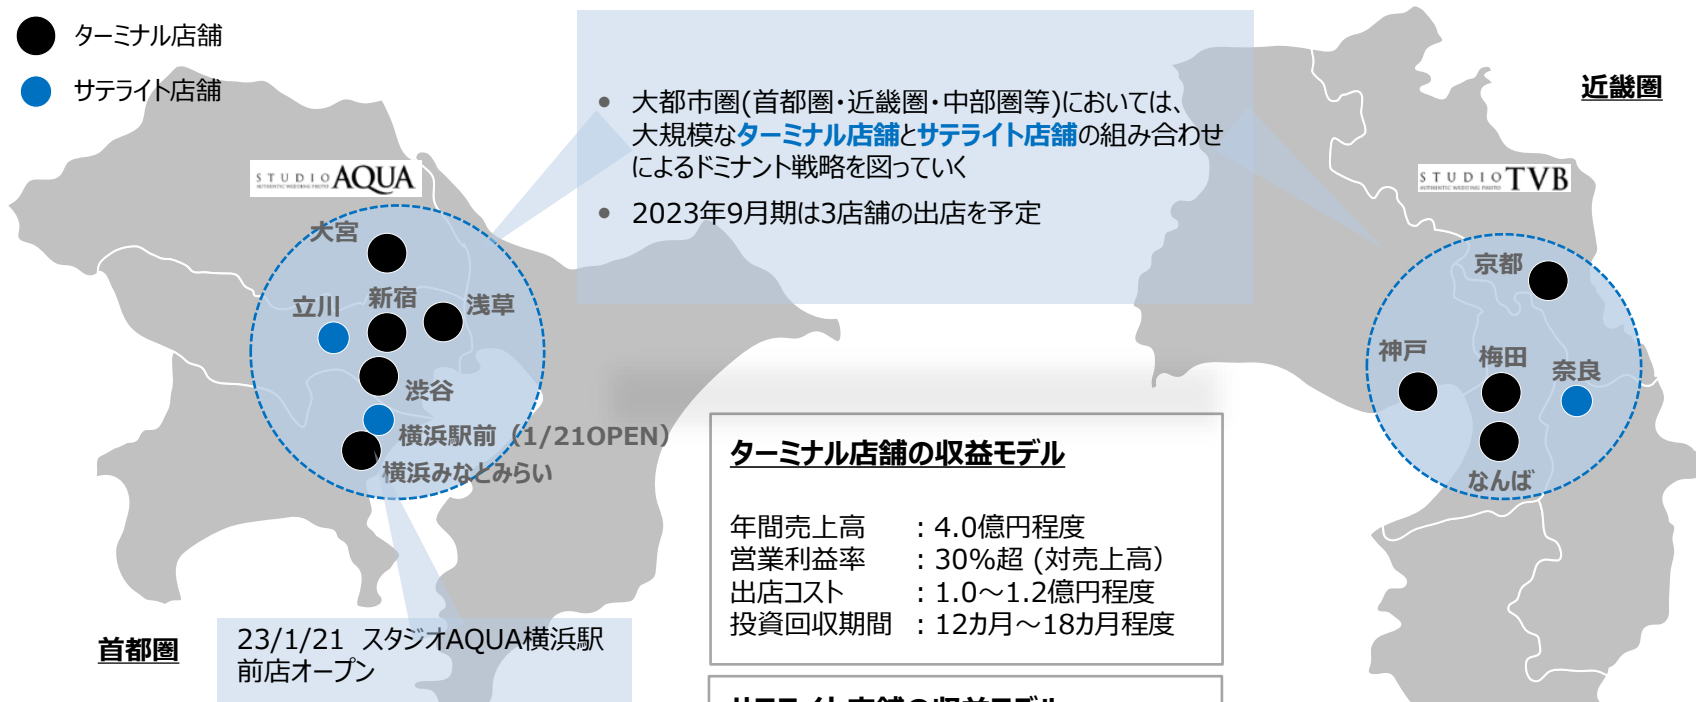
ターミナル店舗

サテライト店舗

STUDIO AQUA AUTHENTIC WEDDING PHOTO

大宮

立川

新宿

浅草

渋谷

横浜駅前（1/21OPEN）

横浜みなとみらい

首都圏

23/1/21 スタジオAQUA横浜駅前店オープン

• 大都市圏(首都圏・近畿圏・中部圏等)においては、大規模なターミナル店舗とサテライト店舗の組み合わせによるドミナント戦略を図っていく

• 2023年9月期は3店舗の出店を予定

ターミナル店舗の収益モデル

| | |
|---|---|
| 年間売上高 | ：4.0億円程度 |
| 営業利益率 | ：30%超 (対売上高) |
| 出店コスト | ：1.0～1.2億円程度 |
| 投資回収期間 | ：12カ月～18カ月程度 |

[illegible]

近畿圏

STUDIO TVB AUTHENTIC WEDDING PHOTO

京都

神戸

梅田

奈良

なんば